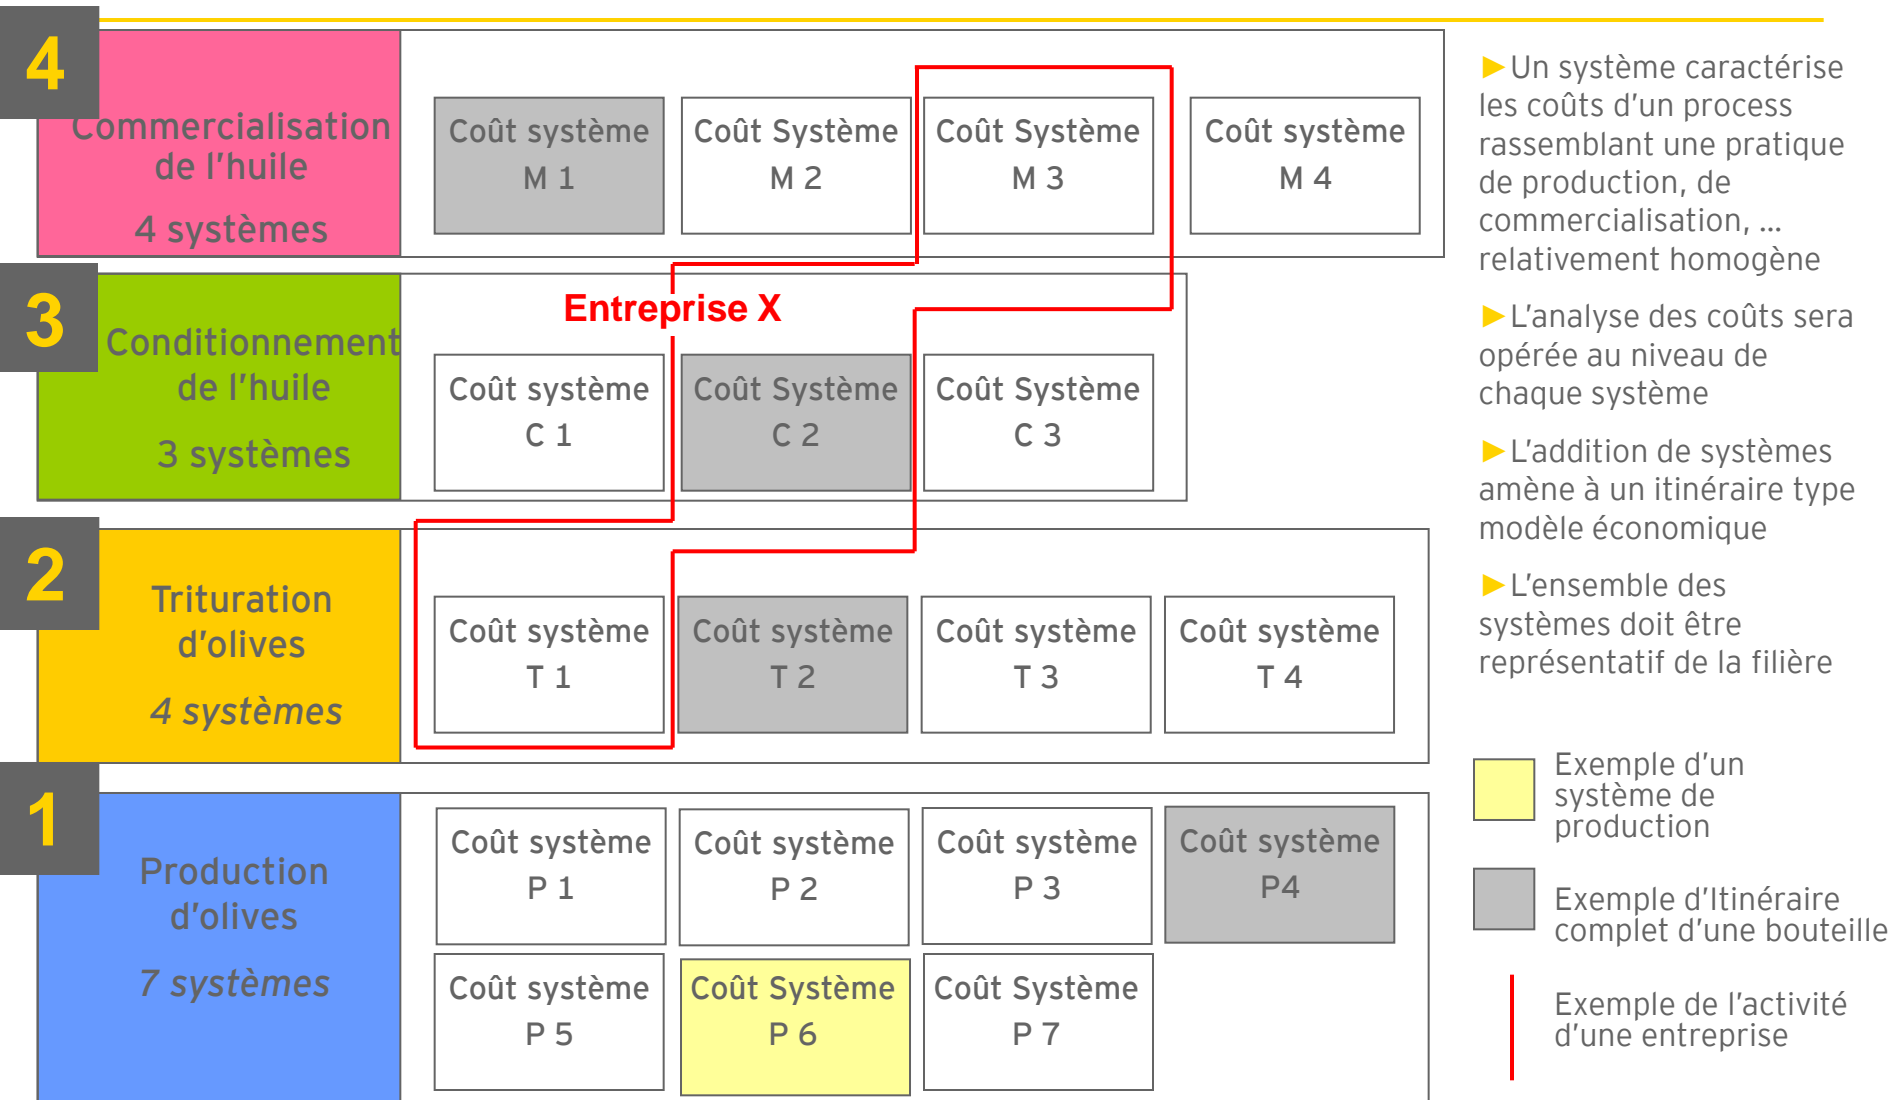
4
Commercialisation de l'huile

4 systèmes

Coût système M 1

Coût Système M 2

Coût Système M 3

Coût système M 4

3
Conditionnement de l'huile

3 systèmes

Entreprise X

Coût système C 1

Coût Système C 2

Coût Système C 3

2
Trituration d'olives

4 systèmes

Coût système T 1

Coût système T 2

Coût système T 3

Coût système T 4

1
Production d'olives

7 systèmes

Coût système P 1

Coût système P 2

Coût système P 3

Coût système P4

Coût système P 5

Coût Système P 6

Coût Système P 7

►Un système caractérise les coûts d'un process rassemblant une pratique de production, de commercialisation, … relativement homogène

►L'analyse des coûts sera opérée au niveau de chaque système

►L'addition de systèmes amène à un itinéraire type modèle économique

►L'ensemble des systèmes doit être représentatif de la filière

Exemple d'un système de production

Exemple d'Itinéraire complet d'une bouteille

Exemple de l'activité d'une entreprise